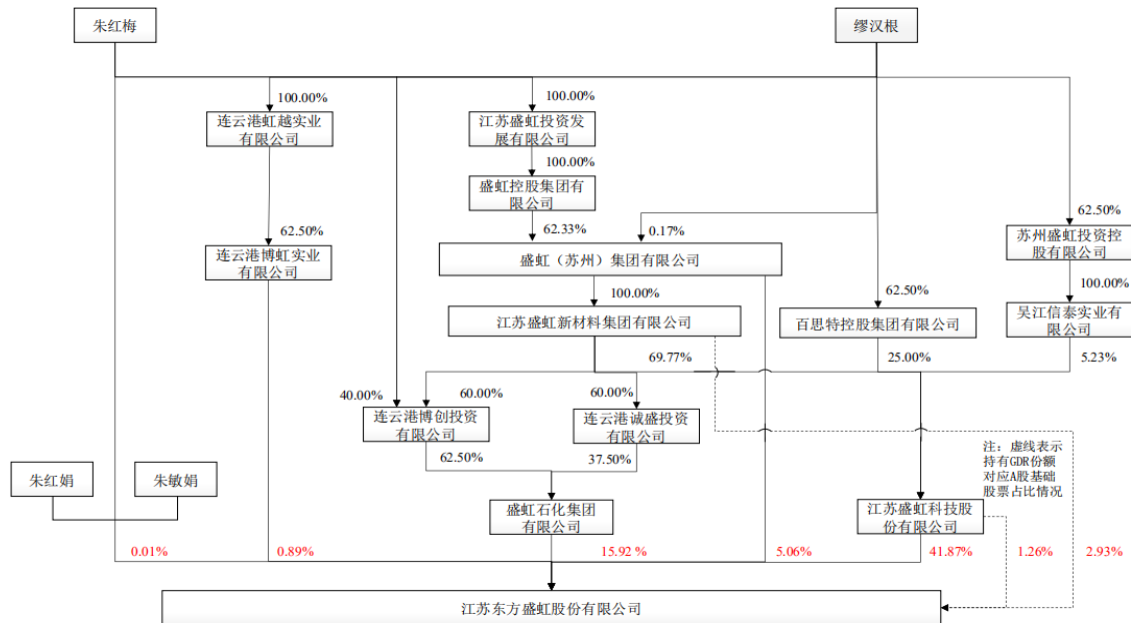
朱红梅

缪汉根

100.00%

连云港虹越实业有限公司

100.00%

江苏盛虹投资发展有限公司

100.00%

盛虹控股集团有限公司

62.50%

连云港博虹实业有限公司

62.33%

0.17%

盛虹（苏州）集团有限公司

62.50%

苏州盛虹投资控股有限公司

100.00%

100.00%

江苏盛虹新材料集团有限公司

62.50%

百思特控股集团有限公司

吴江信泰实业有限公司

69.77%

25.00%

5.23%

40.00%

60.00%

60.00%

连云港博创投资有限公司

连云港诚盛投资有限公司

62.50%

37.50%

注：虚线表示持有GDR份额对应A股基础股票占比情况

朱红娟

朱敏娟

盛虹石化集团有限公司

江苏盛虹科技股份有限公司

0.01%

0.89%

15.92 %

5.06%

41.87%

1.26%

2.93%

江苏东方盛虹股份有限公司